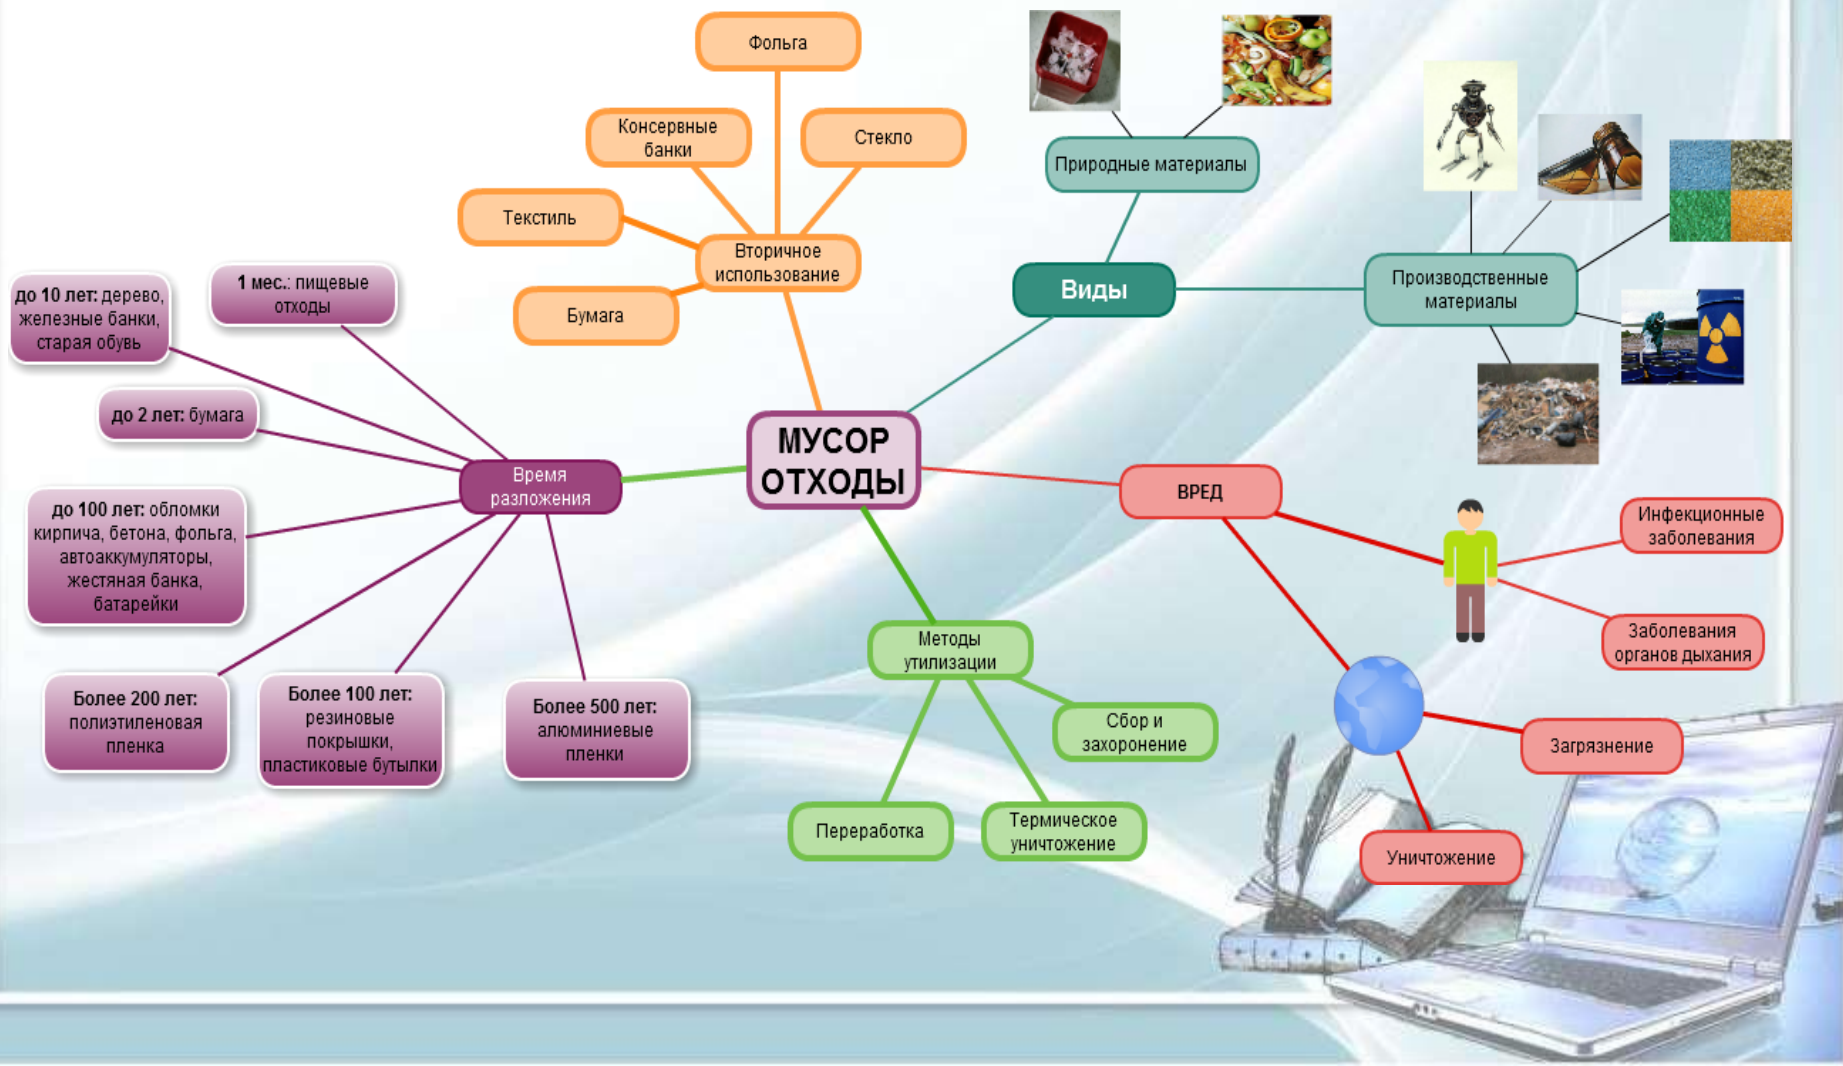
МУСОР ОТХОДЫ

Вторичное использование

Фольга

Консервные банки

Стекло

Текстиль

Бумага

Виды

Природные материалы

Производственные материалы

Время разложения

1 мес.: пищевые отходы

до 10 лет: дерево, железные банки, старая обувь

до 2 лет: бумага

до 100 лет: обломки кирпича, бетона, фольга, автоаккумуляторы, жестяная банка, батарейки

Более 200 лет: полиэтиленовая пленка

Более 100 лет: резиновые покрышки, пластиковые бутылки

Более 500 лет: алюминиевые пленки

ВРЕД

Инфекционные заболевания

Заболевания органов дыхания

Загрязнение

Уничтожение

Методы утилизации

Сбор и захоронение

Переработка

Термическое уничтожение